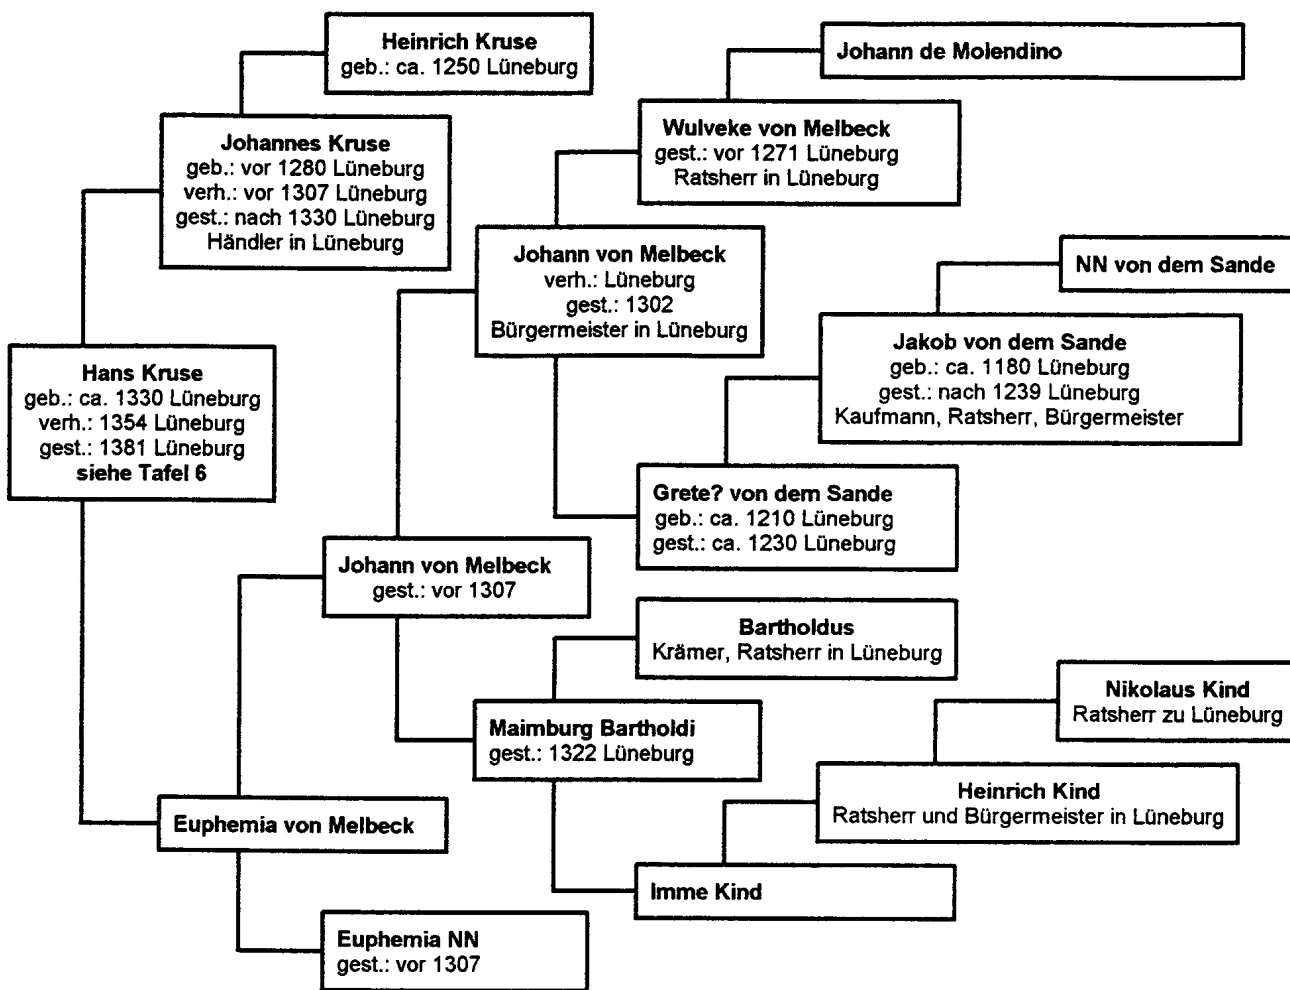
Heinrich Kruse
geb.: ca. 1250 Lüneburg

Johannes Kruse
geb.: vor 1280 Lüneburg
verh.: vor 1307 Lüneburg
gest.: nach 1330 Lüneburg
Händler in Lüneburg

Hans Kruse
geb.: ca. 1330 Lüneburg
verh.: 1354 Lüneburg
gest.: 1381 Lüneburg
siehe Tafel 6

Johann de Molendino

Wulveke von Melbeck
gest.: vor 1271 Lüneburg
Ratsherr in Lüneburg

Johann von Melbeck
verh.: Lüneburg
gest.: 1302
Bürgermeister in Lüneburg

NN von dem Sande

Jakob von dem Sande
geb.: ca. 1180 Lüneburg
gest.: nach 1239 Lüneburg
Kaufmann, Ratsherr, Bürgermeister

Grete? von dem Sande
geb.: ca. 1210 Lüneburg
gest.: ca. 1230 Lüneburg

Johann von Melbeck
gest.: vor 1307

Bartholdus
Krämer, Ratsherr in Lüneburg

Nikolaus Kind
Ratsherr zu Lüneburg

Maimburg Bartholdi
gest.: 1322 Lüneburg

Heinrich Kind
Ratsherr und Bürgermeister in Lüneburg

Euphemia von Melbeck

Imme Kind

Euphemia NN
gest.: vor 1307